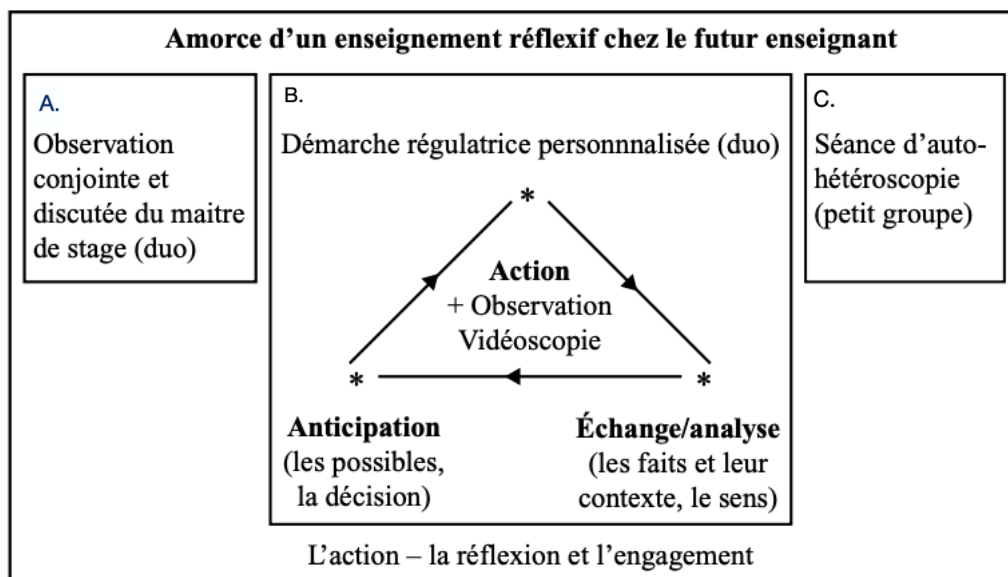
Amorce d'un enseignement réflexif chez le futur enseignant

A.

Observation conjointe et discutée du maitre de stage (duo)

B.

Démarche régulatrice personnnalisée (duo)

*

Action
+ Observation
Vidéoscopie

*

*

Anticipation
(les possibles, la décision)

Échange/analyse
(les faits et leur contexte, le sens)

C.

Séance d'auto-hétéroscopie (petit groupe)

L'action – la réflexion et l'engagement